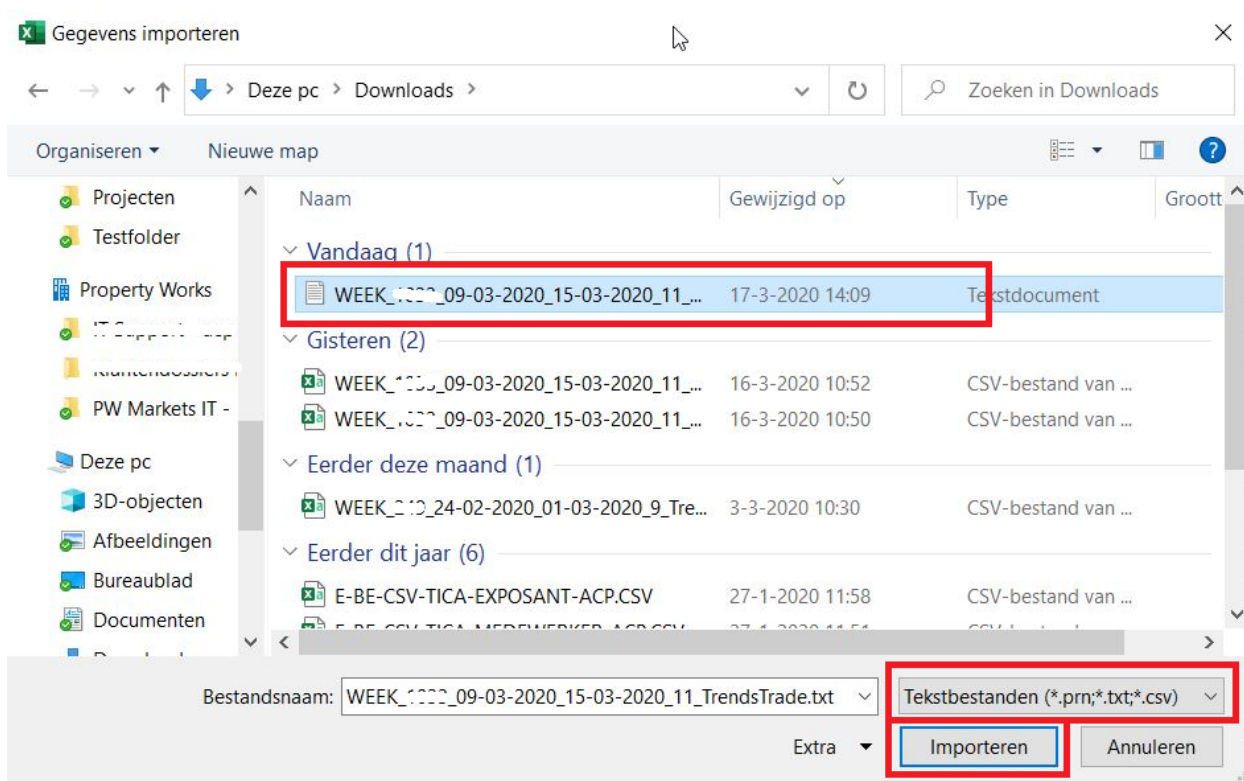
Gegevens importeren

Deze pc > Downloads >

Zoeken in Downloads

Organiseren ▾ Nieuwe map

Projecten
Testfolder
Property Works
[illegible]
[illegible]
PW Markets IT -
Deze pc
3D-objecten
Afbeeldingen
Bureaublad
Documenten

| Naam | Gewijzigd op | Type | Groott |
|---|---|---|---|
| Vandaag (1) | | | |
| WEEK_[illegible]_09-03-2020_15-03-2020_11_... | 17-3-2020 14:09 | Tekstdocument | |
| Gisteren (2) | | | |
| WEEK_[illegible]_09-03-2020_15-03-2020_11_... | 16-3-2020 10:52 | CSV-bestand van ... | |
| WEEK_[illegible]_09-03-2020_15-03-2020_11_... | 16-3-2020 10:50 | CSV-bestand van ... | |
| Eerder deze maand (1) | | | |
| WEEK_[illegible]_24-02-2020_01-03-2020_9_Tre... | 3-3-2020 10:30 | CSV-bestand van ... | |
| Eerder dit jaar (6) | | | |
| E-BE-CSV-TICA-EXPOSANT-ACP.CSV | 27-1-2020 11:58 | CSV-bestand van ... | |

Bestandsnaam: WEEK_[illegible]_09-03-2020_15-03-2020_11_TrendsTrade.txt

Tekstbestanden (*.prn;*.txt;*.csv)

Extra ▾

Importeren

Annuleren